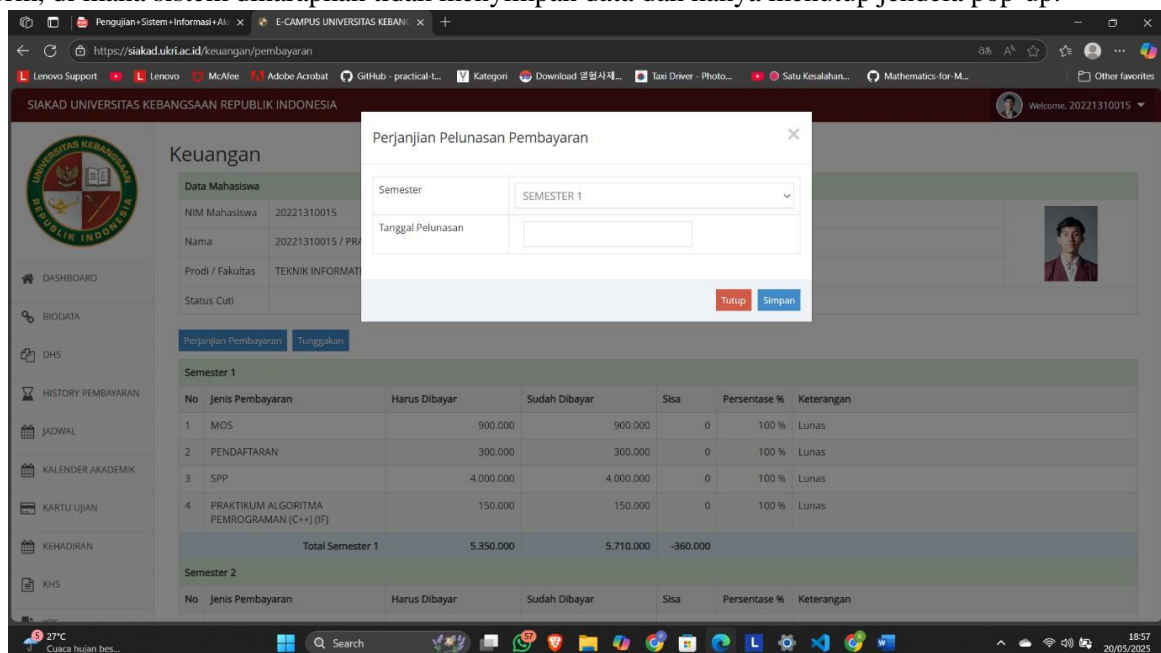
Pengujian+Sistem+Informasi+Ak ×   E-CAMPUS UNIVERSITAS KEBANG ×   +

https://siakad.ukri.ac.id/keuangan/pembayaran

Lenovo Support   Lenovo   McAfee   Adobe Acrobat   GitHub - practical-t...   Kategori   Download 영화사제...   Taxi Driver - Photo...   Satu Kesalahan...   Mathematics-for-M...   Other favorites

SIAKAD UNIVERSITAS KEBANGSAAN REPUBLIK INDONESIA   Welcome, 20221310015

DASHBOARD
BIODATA
DHS
HISTORY PEMBAYARAN
JADWAL
KALENDER AKADEMIK
KARTU UJIAN
KEHADIRAN
KHS

Keuangan

Data Mahasiswa

NIM Mahasiswa   20221310015
Nama   20221310015 / PR
Prodi / Fakultas   TEKNIK INFORMAT
Status Cuti

Perjanjian Pelunasan Pembayaran ×

Semester   SEMESTER 1
Tanggal Pelunasan

Tutup   Simpan

Perjanjian Pembayaran   Tunggakan

Semester 1

| No | Jenis Pembayaran | Harus Dibayar | Sudah Dibayar | Sisa | Persentase % | Keterangan |
|---|---|---|---|---|---|---|
| 1 | MOS | 900.000 | 900.000 | 0 | 100 % | Lunas |
| 2 | PENDAFTARAN | 300.000 | 300.000 | 0 | 100 % | Lunas |
| 3 | SPP | 4.000.000 | 4.000.000 | 0 | 100 % | Lunas |
| 4 | PRAKTIKUM ALGORITMA PEMROGRAMAN (C++) (IF) | 150.000 | 150.000 | 0 | 100 % | Lunas |
| | Total Semester 1 | 5.350.000 | 5.710.000 | -360.000 | | |

Semester 2

| No | Jenis Pembayaran | Harus Dibayar | Sudah Dibayar | Sisa | Persentase % | Keterangan |
|---|---|---|---|---|---|---|

27°C Cuaca hujan bes...   Search   18:57 20/05/2025